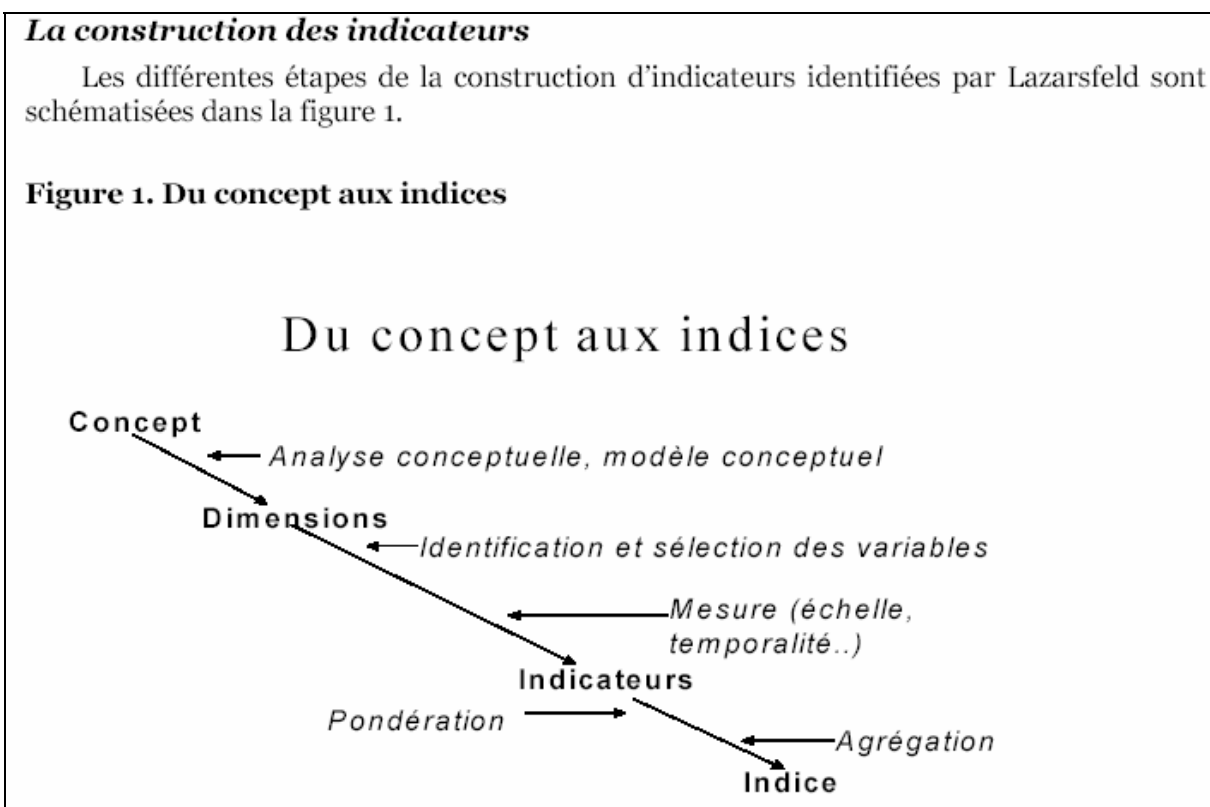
*La construction des indicateurs*

Les différentes étapes de la construction d'indicateurs identifiées par Lazarsfeld sont schématisées dans la figure 1.

**Figure 1. Du concept aux indices**

Du concept aux indices

Concept

Analyse conceptuelle, modèle conceptuel

Dimensions

Identification et sélection des variables

Mesure (échelle, temporalité..)

Indicateurs

Pondération

Agrégation

Indice